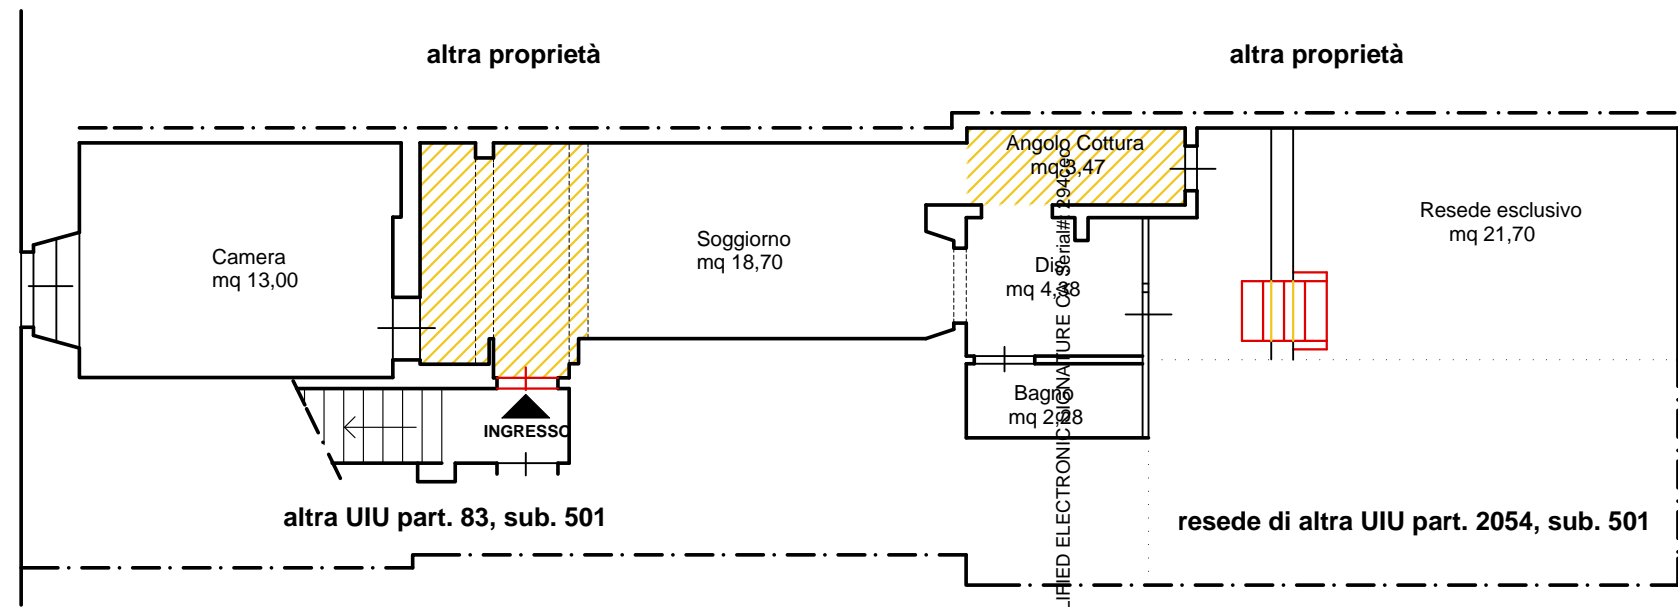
altra proprietà

altra proprietà

Angolo Cottura
mq 3,47

Camera
mq 13,00

Soggiorno
mq 18,70

Dis.
mq 4,38

Resede esclusivo
mq 21,70

Bagno
mq 2,28

INGRESSO

altra UIU part. 83, sub. 501

resede di altra UIU part. 2054, sub. 501

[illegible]IFIED ELECTRONIC SIGNATURE CA Serial#1294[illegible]